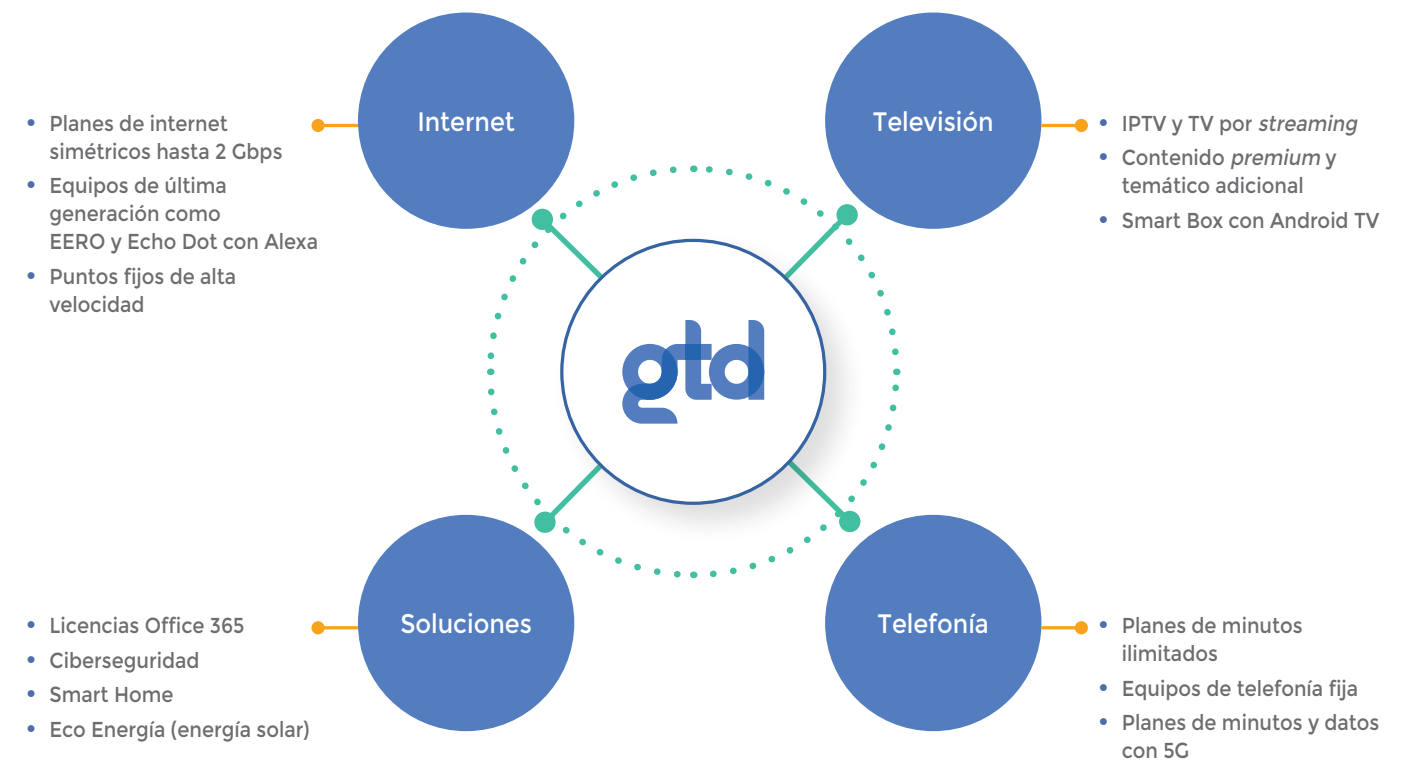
• Planes de internet simétricos hasta 2 Gbps
• Equipos de última generación como EERO y Echo Dot con Alexa
• Puntos fijos de alta velocidad

Internet

Televisión

• IPTV y TV por streaming
• Contenido premium y temático adicional
• Smart Box con Android TV

gtd

• Licencias Office 365
• Ciberseguridad
• Smart Home
• Eco Energía (energía solar)

Soluciones

Telefonía

• Planes de minutos ilimitados
• Equipos de telefonía fija
• Planes de minutos y datos con 5G